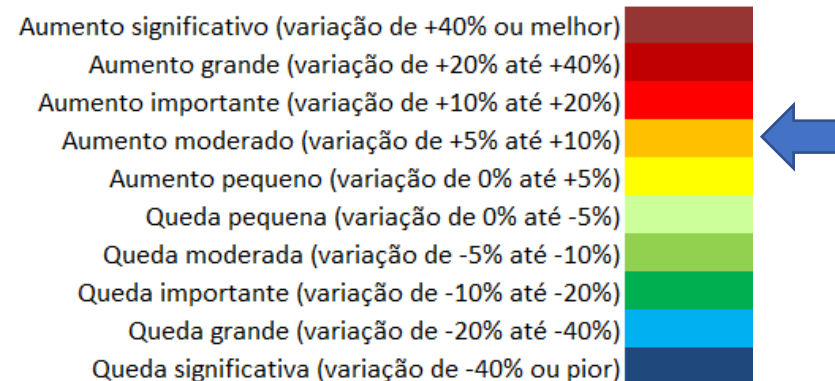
Aumento significativo (variação de +40% ou melhor)
Aumento grande (variação de +20% até +40%)
Aumento importante (variação de +10% até +20%)
Aumento moderado (variação de +5% até +10%)
Aumento pequeno (variação de 0% até +5%)
Queda pequena (variação de 0% até -5%)
Queda moderada (variação de -5% até -10%)
Queda importante (variação de -10% até -20%)
Queda grande (variação de -20% até -40%)
Queda significativa (variação de -40% ou pior)